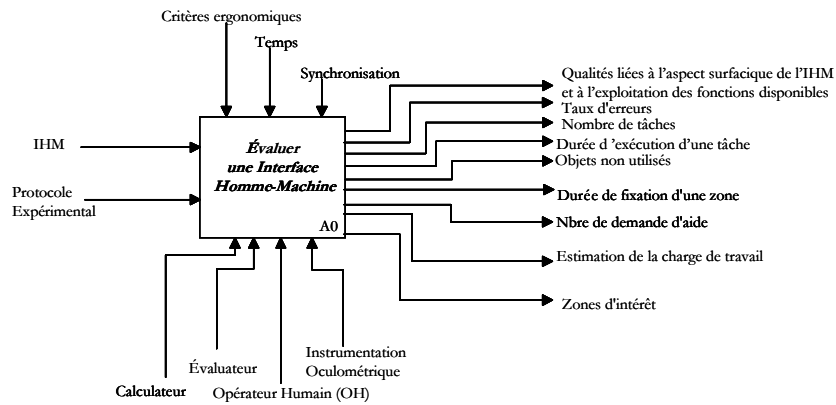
Critères ergonomiques

Temps

Synchronisation

IHM

Protocole Expérimental

Évaluer une Interface Homme-Machine

A0

Qualités liées à l'aspect surfacique de l'IHM et à l'exploitation des fonctions disponibles

Taux d'erreurs

Nombre de tâches

Durée d'exécution d'une tâche

Objets non utilisés

Durée de fixation d'une zone

Nbre de demande d'aide

Estimation de la charge de travail

Zones d'intérêt

Calculateur

Évaluateur

Opérateur Humain (OH)

Instrumentation Oculométrique